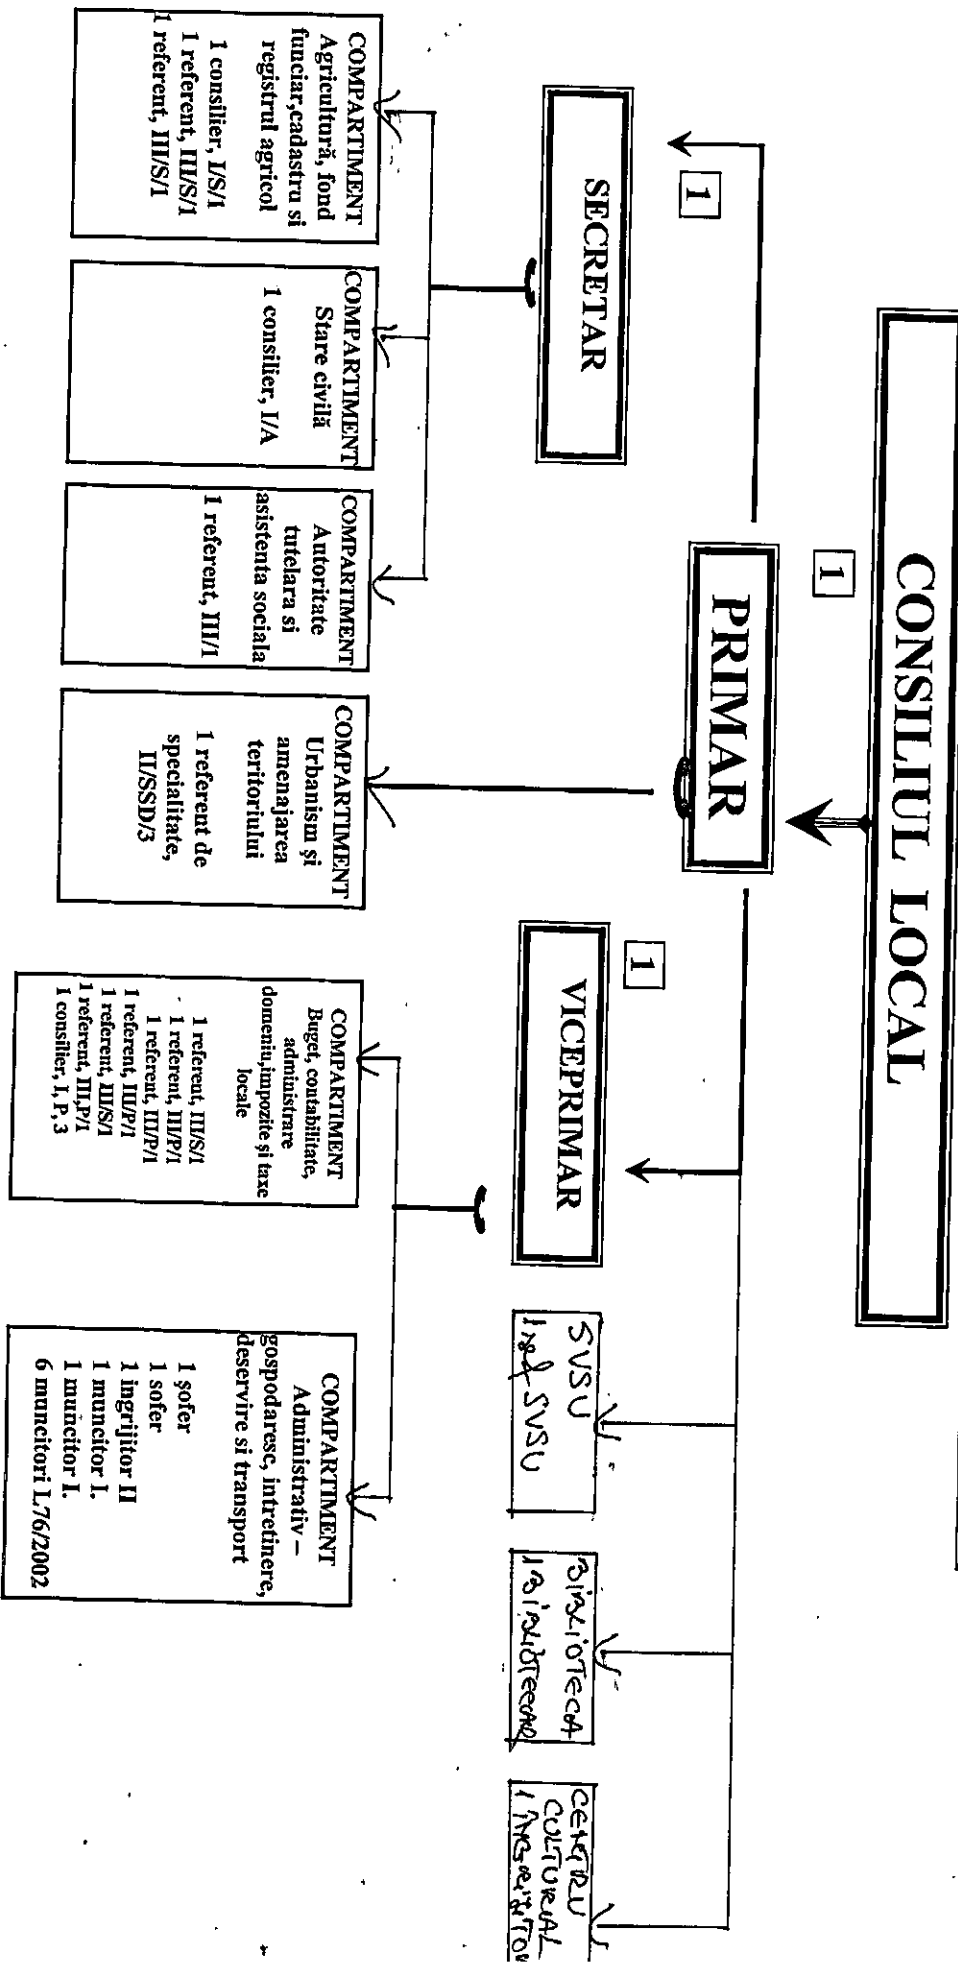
CONSILIUL LOCAL

1

PRIMAR

1

SECRETAR

1

VICEPRIMAR

COMPARTIMENT Agricultură, fond funciar,cadastru si registrul agricol

1 consilier, I/S/1
1 referent, III/S/1
1 referent, III/S/1

COMPARTIMENT Stare civilă

1 consilier, I/A

COMPARTIMENT Autoritate tutelara si asistenta sociala

1 referent, III/1

COMPARTIMENT Urbanism şi amenajarea teritoriului

1 referent de specialitate, II/SSD/3

COMPARTIMENT Buget, contabilitate, administrare domeniu,impozite si taxe locale

1 referent, III/S/1
1 referent, III/P/1
1 referent, III/P/1
1 referent, III/P/1
1 referent, III/S/1
1 referent, III,P/1
1 consilier, I, P, 3

COMPARTIMENT Administrativ – gospodaresc, intretinere, deservire si transport

1 şofer
1 sofer
1 ingrijitor II
1 muncitor I.
1 muncitor I.
6 muncitori L76/2002

SVSU
1 sef SVSU

BIBLIOTECA
1 bibliotecar

CENTRU CULTURAL
1 îngrijitor